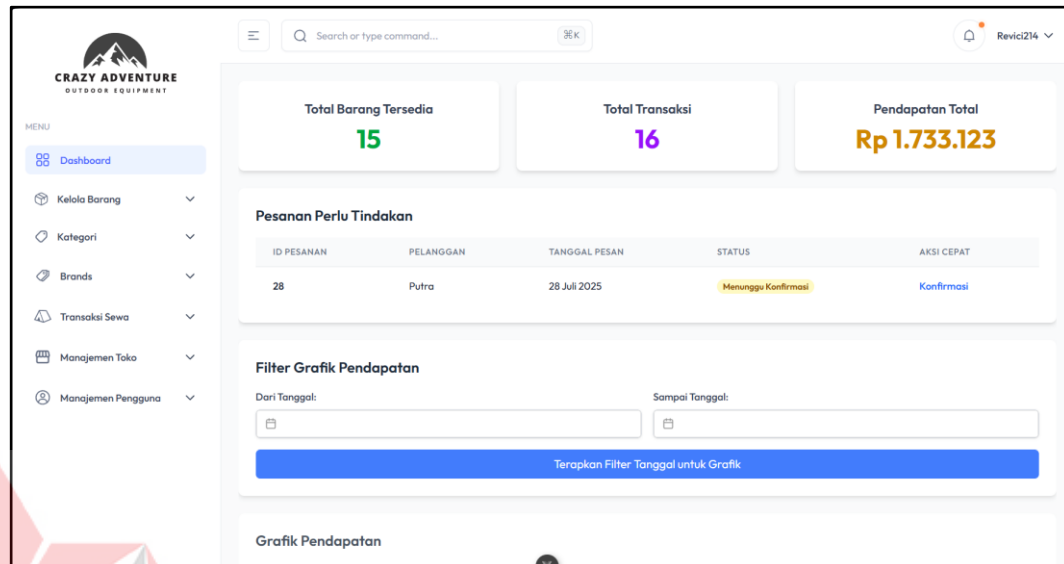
CRAZY ADVENTURE
OUTDOOR EQUIPMENT

MENU

Dashboard

Kelola Barang

Kategori

Brands

Transaksi Sewa

Manajemen Toko

Manajemen Pengguna

Search or type command...

⌘K

Revici214

Total Barang Tersedia
15

Total Transaksi
16

Pendapatan Total
Rp 1.733.123

Pesanan Perlu Tindakan

| ID PESANAN | PELANGGAN | TANGGAL PESAN | STATUS | AKSI CEPAT |
|---|---|---|---|---|
| 28 | Putra | 28 Juli 2025 | Menunggu Konfirmasi | Konfirmasi |

Filter Grafik Pendapatan

Dari Tanggal:

Sampai Tanggal:

Terapkan Filter Tanggal untuk Grafik

Grafik Pendapatan